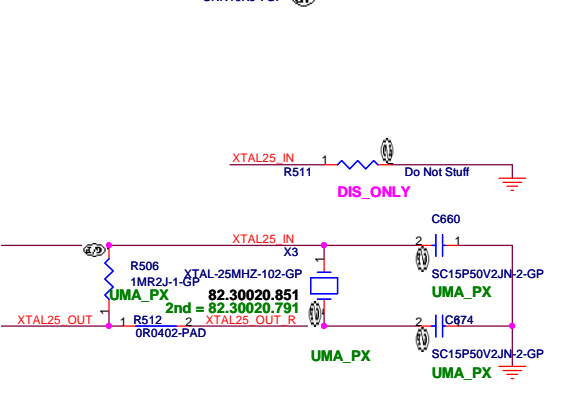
XTAL25_IN
1
R511
2
Do Not Stuff
DIS_ONLY
C660
XTAL25_IN
X3
2
1
R506
1MR2J-1-GP
XTAL-25MHZ-102-GP
SC15P50V2JN-2-GP
UMA_PX
82.30020.851
UMA_PX
2nd = 82.30020.791
XTAL25_OUT
1
R512
2
XTAL25_OUT_R
2
C674
0R0402-PAD
UMA_PX
SC15P50V2JN-2-GP
UMA_PX